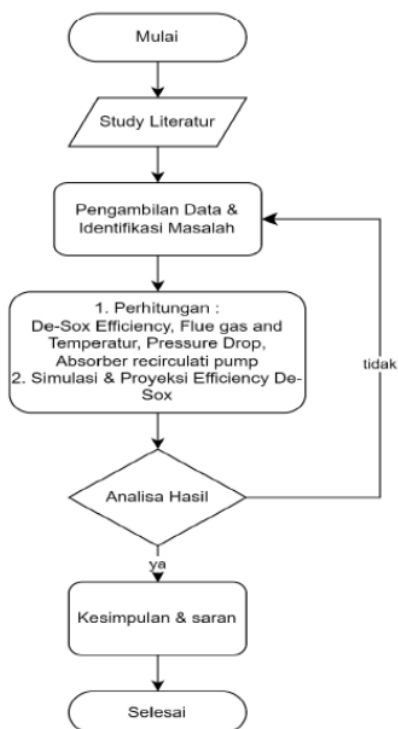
Mulai

Study Literatur

Pengambilan Data & Identifikasi Masalah

1. Perhitungan : De-Sox Efficiency, Flue gas and Temperatur, Pressure Drop, Absorber recirculati pump
2. Simulasi & Proyeksi Efficiency De-Sox

tidak

Analisa Hasil

ya

Kesimpulan & saran

Selesai